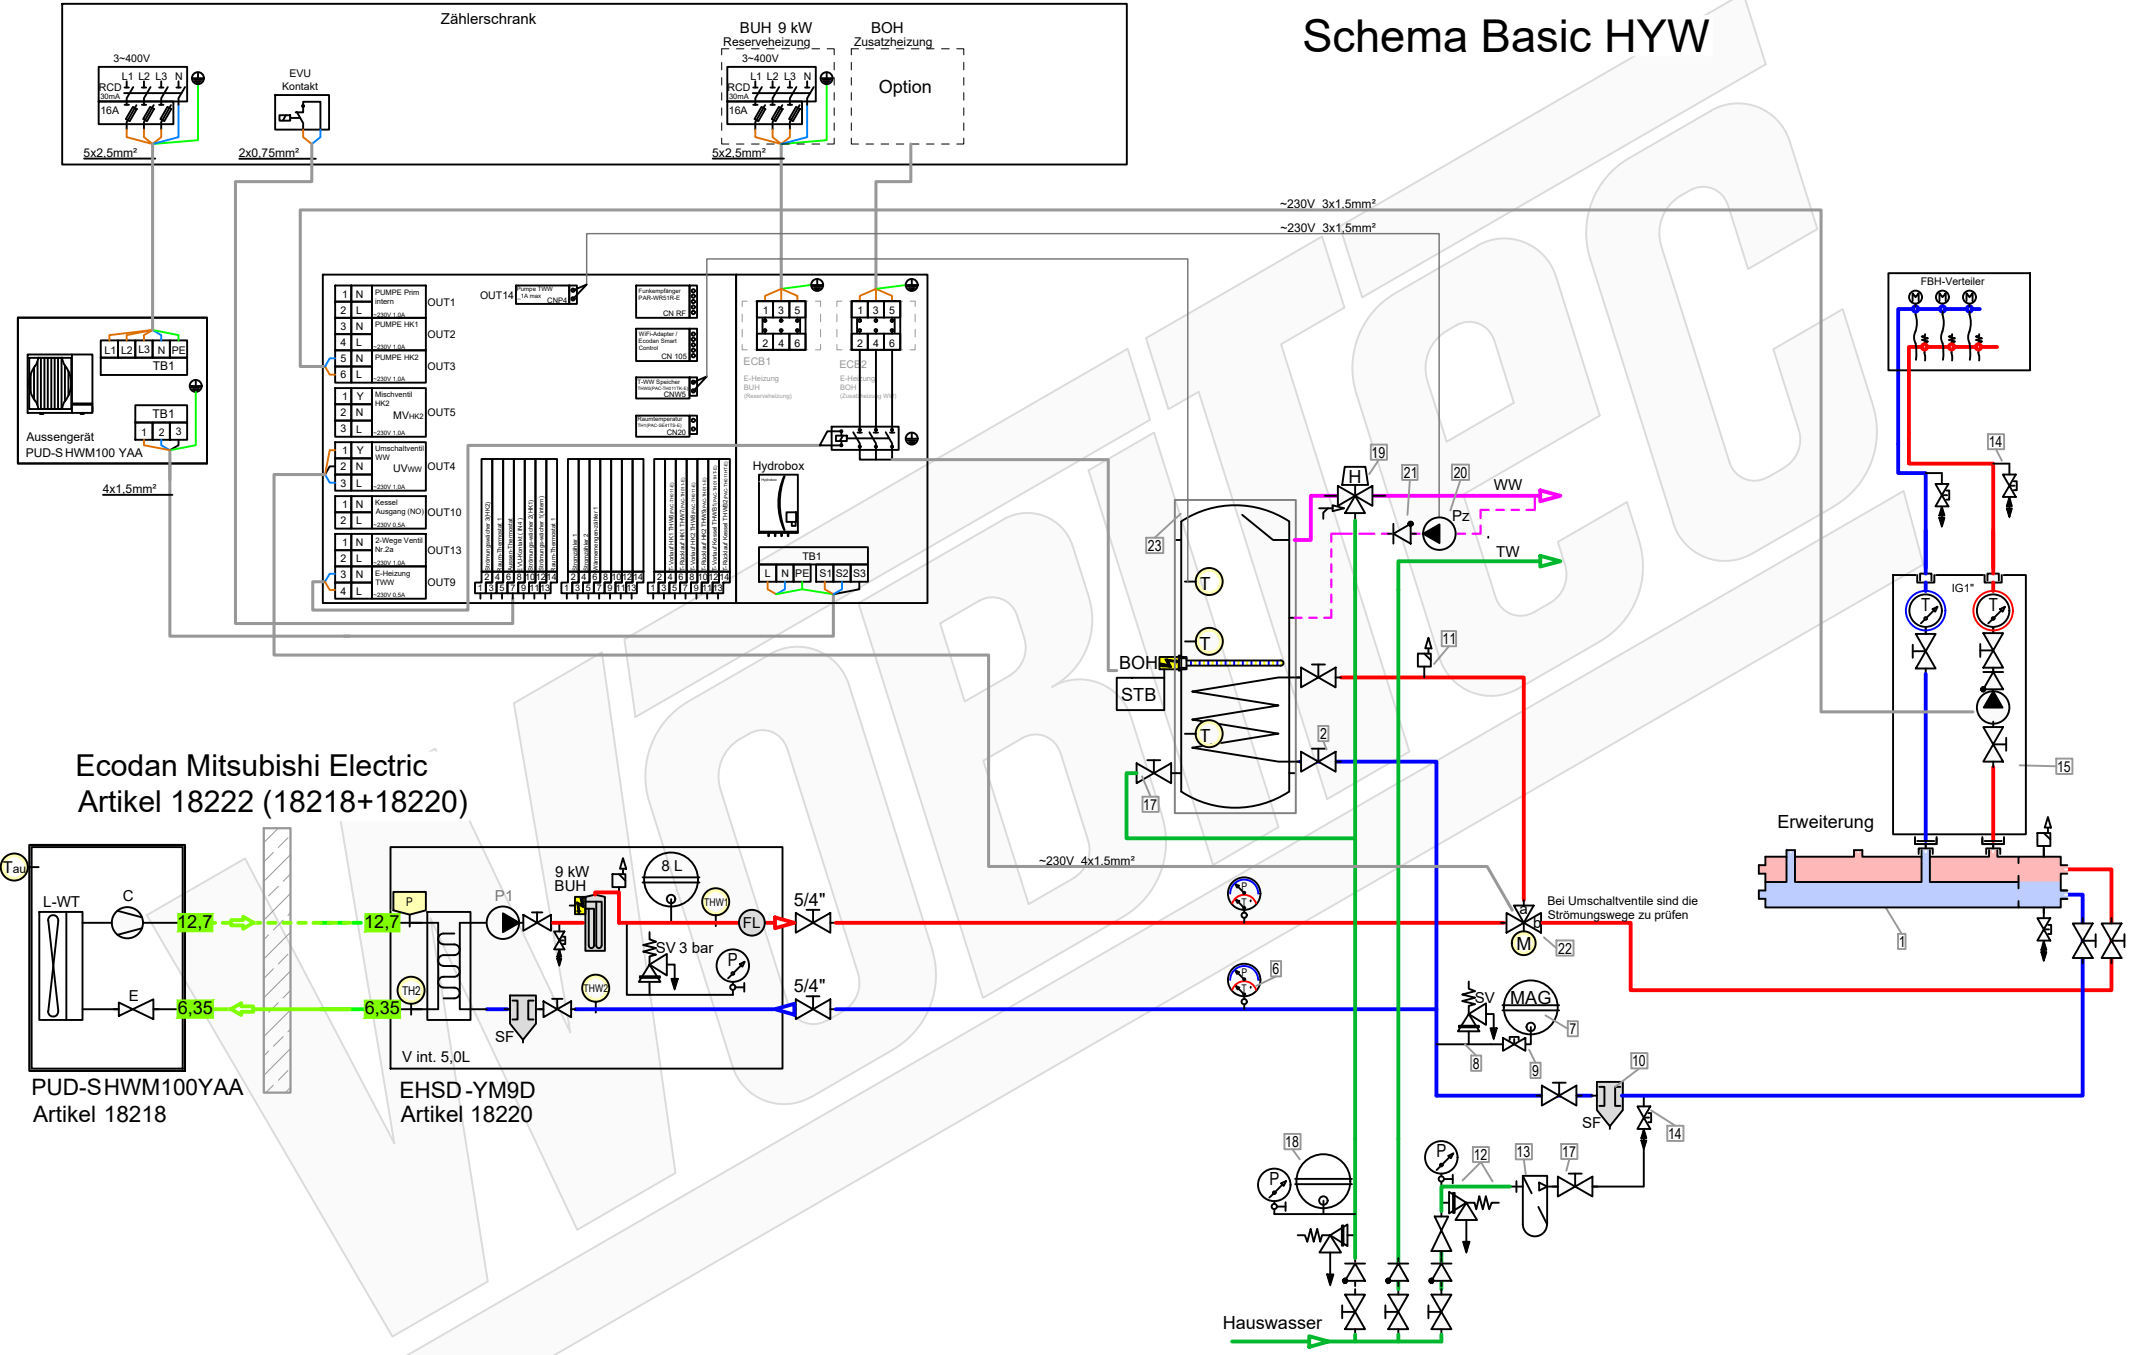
Schema Basic HYW

Zählerschrank

3~400V
L1 L2 L3 N
RCD 30mA
16A
5x2,5mm²

EVU Kontakt
2x0,75mm²

BUH 9 kW
Reserveheizung
3~400V
L1 L2 L3 N
RCD 30mA
16A
5x2,5mm²

BOH
Zusatzheizung
Option

~230V 3x1,5mm²
~230V 3x1,5mm²

L1 L2 L3 N PE
TB1
TB1
1 2 3
Aussengerät
PUD-SHWM100 YAA
4x1,5mm²

PUMPE Prim intern OUT1
PUMPE HK1 OUT2
PUMPE HK2 OUT3
Mischventil HK2 MV$_{HK2}$ OUT5
Umschaltventil WW UV$_{WW}$ OUT4
Kessel Ausgang (NO) OUT10
2-Wege Ventil Nr.2a OUT13
E-Heizung TWW OUT9
OUT14
CNP4
Funkempfänger CN RF
WiFi-Adapter / Ecodan Smart Control CN 105
T-WW Speicher CNW5
Raumtemperatur CN20
ECB1
E-Heizung BUH (Reserveheizung)
ECB2
E-Heizung BOH (Zusatzheizung WW)
1 3 5
2 4 6
Hydrobox
TB1
L N PE S1 S2 S3

FBH-Verteiler
14
IG1"
15
Erweiterung
1
19
21
20
WW
Pz
TW
23
T
T
BOH
STB
T
11
2
17
~230V 4x1,5mm²
Bei Umschaltventile sind die Strömungswege zu prüfen
M
22
6
SV
MAG
7
8
9
10
SF
14
18
P
12
13
17
P
Hauswasser

Ecodan Mitsubishi Electric
Artikel 18222 (18218+18220)

Tau
L-WT
C
E
12,7
6,35
12,7
6,35
PUD-SHWM100YAA
Artikel 18218

P
P1
9 kW
BUH
8 L
THW1
FL
TH2
SV 3 bar
THW2
SF
P
V int. 5,0L
5/4"
5/4"
EHSD-YM9D
Artikel 18220